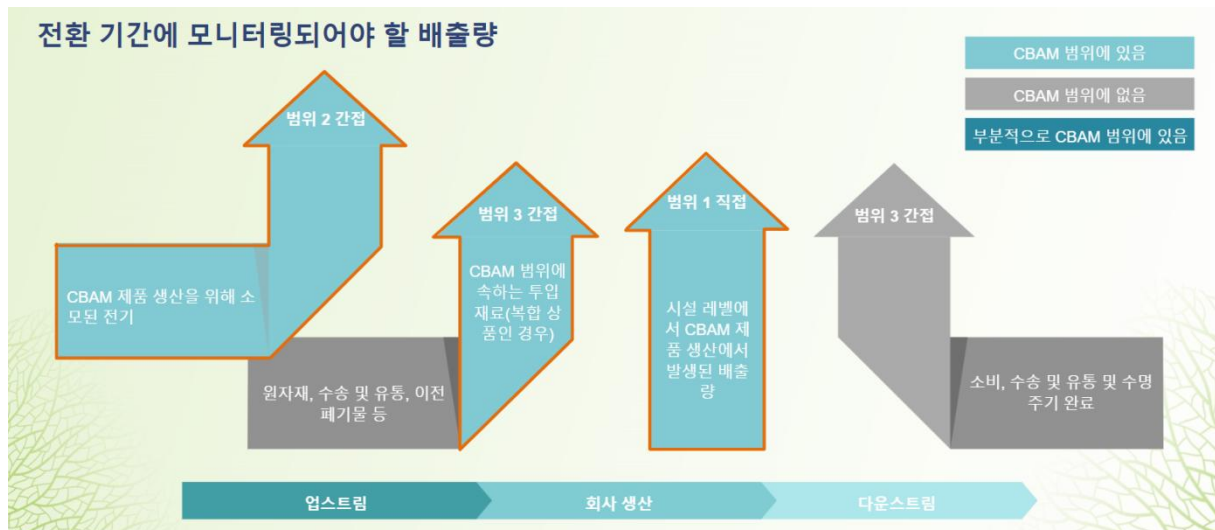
전환 기간에 모니터링되어야 할 배출량

CBAM 범위에 있음

CBAM 범위에 없음

부분적으로 CBAM 범위에 있음

범위 2 간접

CBAM 제품 생산을 위해 소모된 전기

원자재, 수송 및 유통, 이전 폐기물 등

범위 3 간접

CBAM 범위에 속하는 투입 재료(복합 상품인 경우)

범위 1 직접

시설 레벨에서 CBAM 제품 생산에서 발생된 배출량

범위 3 간접

소비, 수송 및 유통 및 수명 주기 완료

업스트림

회사 생산

다운스트림